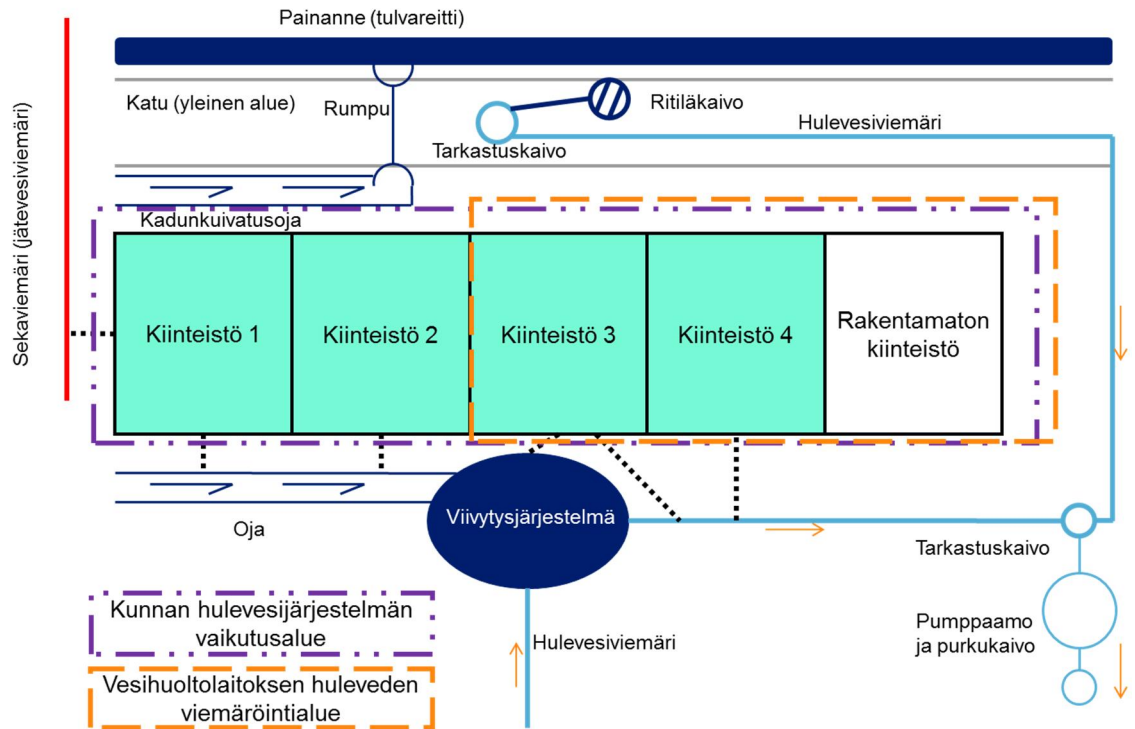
Painanne (tulvareitti)

Katu (yleinen alue)

Rumpu

Ritiläkaivo

Hulevesiviemäri

Tarkastuskaivo

Kadunkuivatusoja

Sekaviemäri (jätevesiviemäri)

Kiinteistö 1

Kiinteistö 2

Kiinteistö 3

Kiinteistö 4

Rakentamaton kiinteistö

Oja

Viivytysjärjestelmä

Tarkastuskaivo

Kunnan hulevesijärjestelmän vaikutusalue

Hulevesiviemäri

Pumppaamo ja purkukaivo

Vesihuoltolaitoksen huleveden viemäröintialue